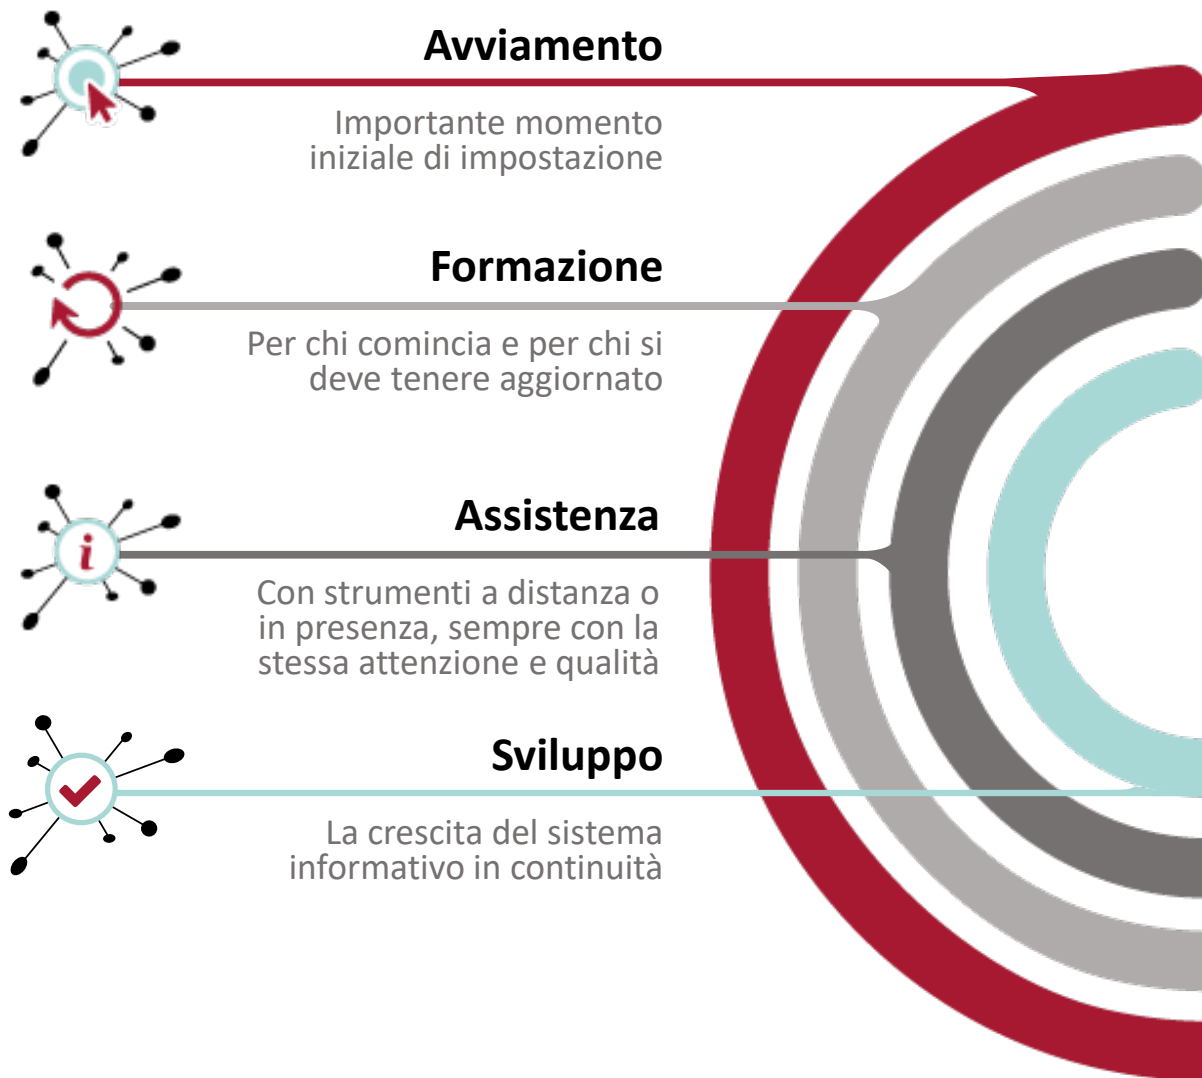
Avviamento

Importante momento iniziale di impostazione

Formazione

Per chi comincia e per chi si deve tenere aggiornato

Assistenza

Con strumenti a distanza o in presenza, sempre con la stessa attenzione e qualità

Sviluppo

La crescita del sistema informativo in continuità